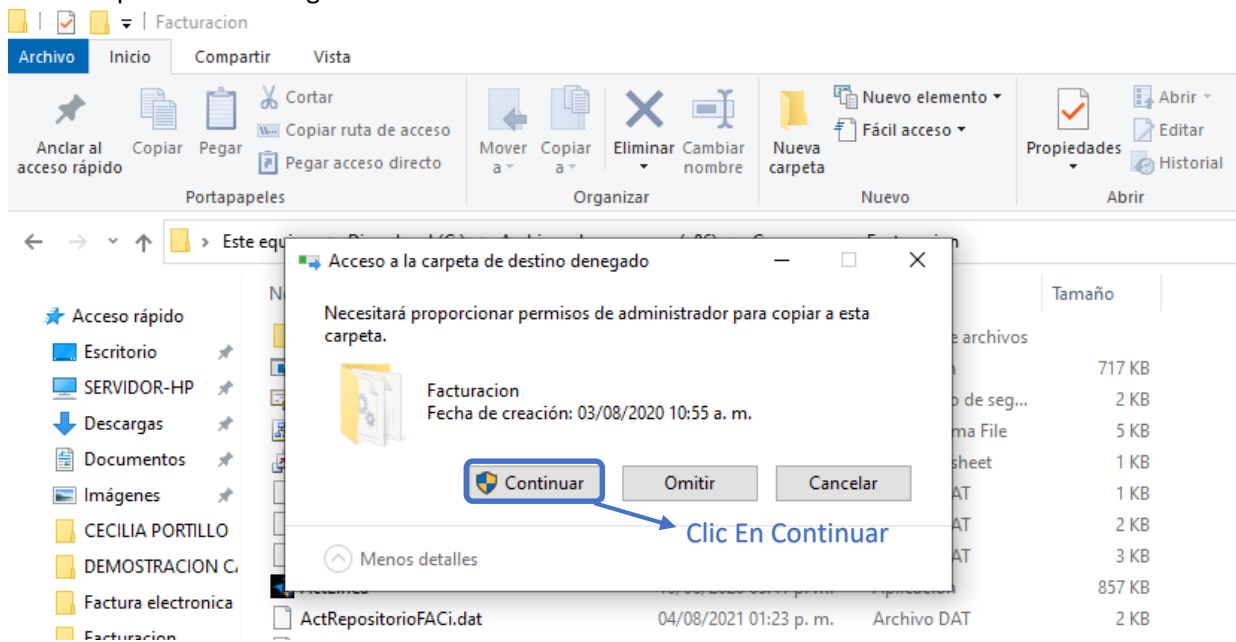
Facturacion

Archivo | Inicio | Compartir | Vista

Anclar al acceso rápido | Copiar | Pegar | Cortar | Copiar ruta de acceso | Pegar acceso directo
Portapapeles

Mover a | Copiar a | Eliminar | Cambiar nombre
Organizar

Nueva carpeta | Nuevo elemento | Fácil acceso
Nuevo

Propiedades | Abrir | Editar | Historial
Abrir

Este equi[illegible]

Acceso rápido
Escritorio
SERVIDOR-HP
Descargas
Documentos
Imágenes
CECILIA PORTILLO
DEMOSTRACION C
Factura electronica
Facturacion

N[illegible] | Tamaño
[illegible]e archivos
717 KB
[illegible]o de seg... 2 KB
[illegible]ma File 5 KB
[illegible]sheet 1 KB
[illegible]AT 1 KB
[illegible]AT 2 KB
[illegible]AT 3 KB
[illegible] Aplicación 857 KB
ActRepositorioFACi.dat 04/08/2021 01:23 p. m. Archivo DAT 2 KB

Acceso a la carpeta de destino denegado

Necesitará proporcionar permisos de administrador para copiar a esta carpeta.

Facturacion
Fecha de creación: 03/08/2020 10:55 a. m.

Continuar | Omitir | Cancelar

Menos detalles

Clic En Continuar